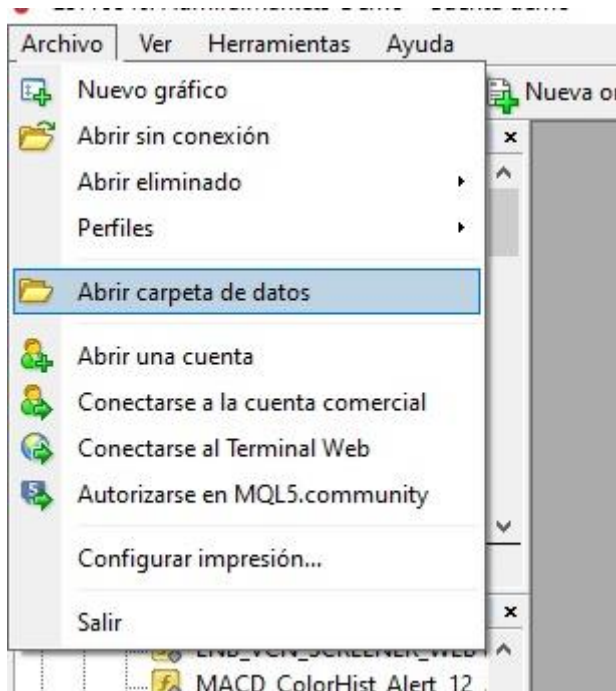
Archivo Ver Herramientas Ayuda

Nuevo gráfico
Abrir sin conexión
Abrir eliminado
Perfiles
Abrir carpeta de datos
Abrir una cuenta
Conectarse a la cuenta comercial
Conectarse al Terminal Web
Autorizarse en MQL5.community
Configurar impresión...
Salir

Nueva or

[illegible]
MACD ColorHist Alert 12